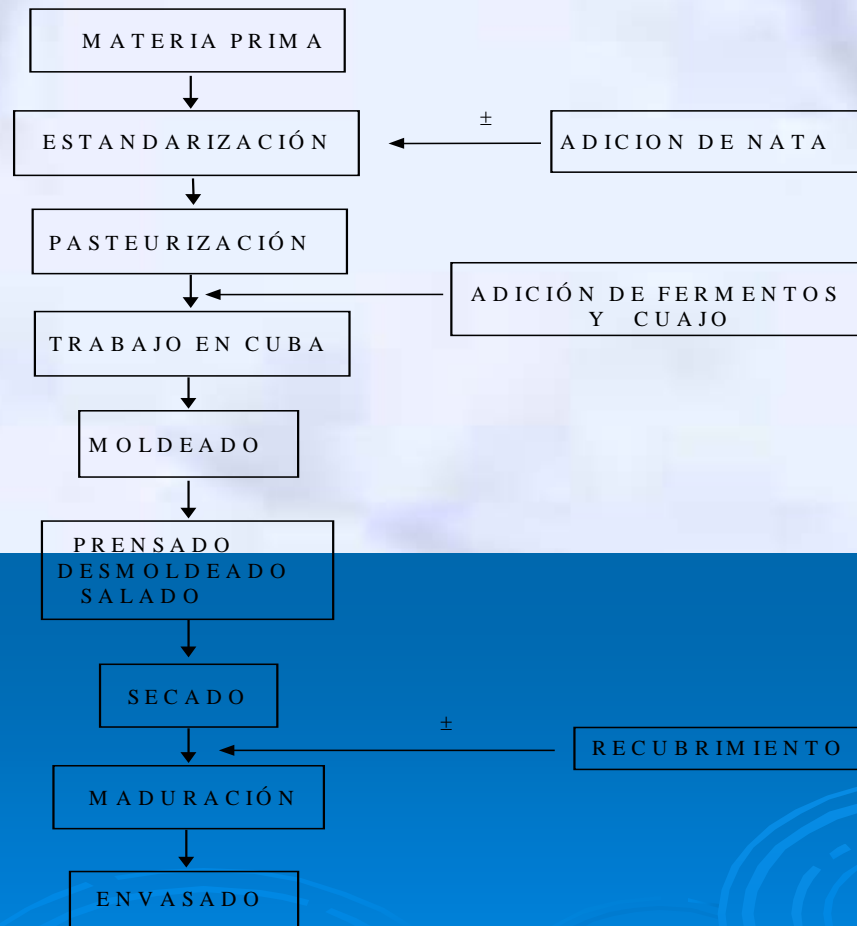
MATERIA PRIMA

ESTANDARIZACIÓN

±

ADICION DE NATA

PASTEURIZACIÓN

ADICIÓN DE FERMENTOS Y CUAJO

TRABAJO EN CUBA

MOLDEADO

PRENSADO
DESMOLDEADO
SALADO

SECADO

±

RECUBRIMIENTO

MADURACIÓN

ENVASADO